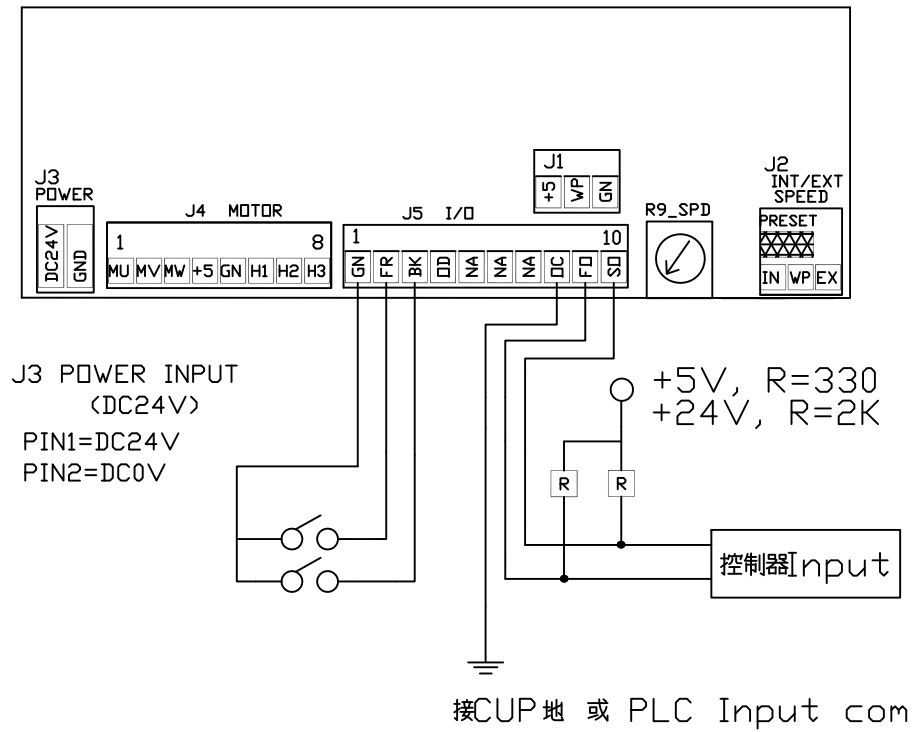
J3
POWER

DC24V
GND

J4 MOTOR
1
8
MU MV MW +5 GN H1 H2 H3

J5 I/O
1
10
GN FR BK DD NA NA NA DC FO SO

J1
+5 WP GN

R9_SPD

J2
INT/EXT
SPEED
PRESET
IN WP EX

J3 POWER INPUT
(DC24V)
PIN1=DC24V
PIN2=DC0V

+5V, R=330
+24V, R=2K

R
R

控制器Input

接CUP地 或 PLC Input com